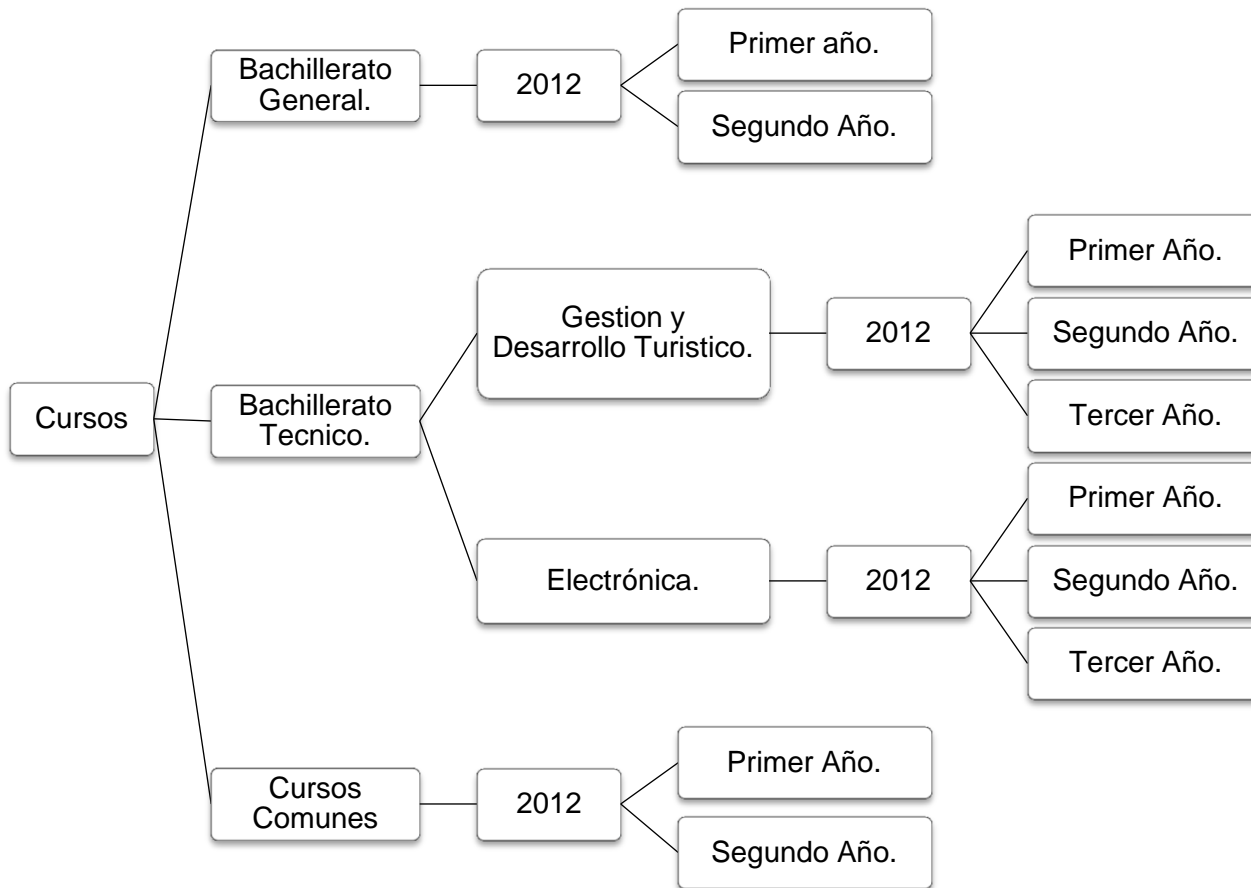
Cursos

Bachillerato General.

2012

Primer año.

Segundo Año.

Bachillerato Tecnico.

Gestion y Desarrollo Turistico.

2012

Primer Año.

Segundo Año.

Tercer Año.

Electrónica.

2012

Primer Año.

Segundo Año.

Tercer Año.

Cursos Comunes

2012

Primer Año.

Segundo Año.